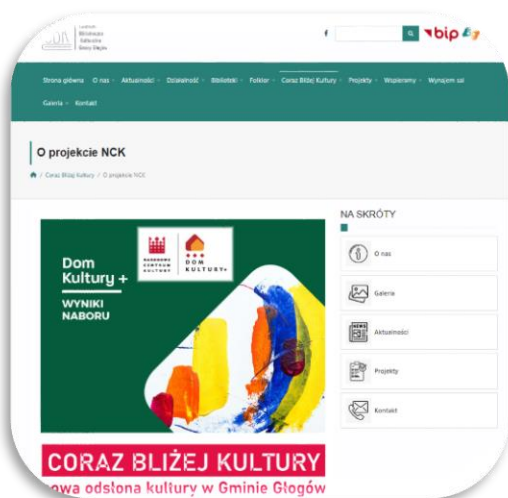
Gminna Biblioteka Publiczna Gminy Głogów

bip

Strona główna · O nas · Aktualności · Działalność · Biblioteki · Folklor · Coraz Bliżej Kultury · Projekty · Wspieramy · Wynajem sal

Galeria · Kontakt

O projekcie NCK

/ Coraz Bliżej Kultury / O projekcie NCK

NARODOWE CENTRUM KULTURY

DOM KULTURY+

Dom Kultury +

WYNIKI NABORU

CORAZ BLIŻEJ KULTURY

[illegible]owa odsłona kultury w Gminie Głogów

NA SKRÓTY

O nas

Galeria

Aktualności

Projekty

Kontakt